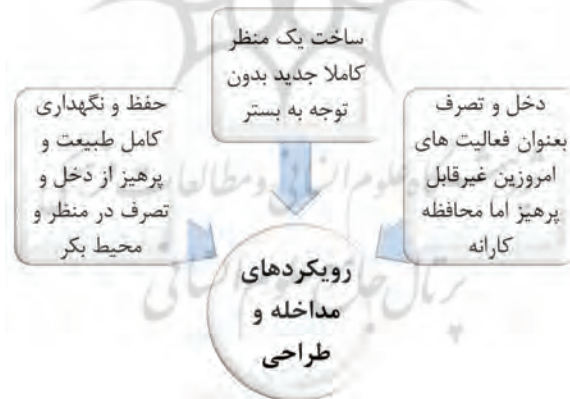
ساخت یک منظر کاملا جدید بدون توجه به بستر

حفظ و نگهداری کامل طبیعت و پرهیز از دخل و تصرف در منظر و محیط بکر

دخل و تصرف بعنوان فعالیت های امروزین غیرقابل پرهیز اما محافظه کارانه

رویکردهای مداخله و طراحی